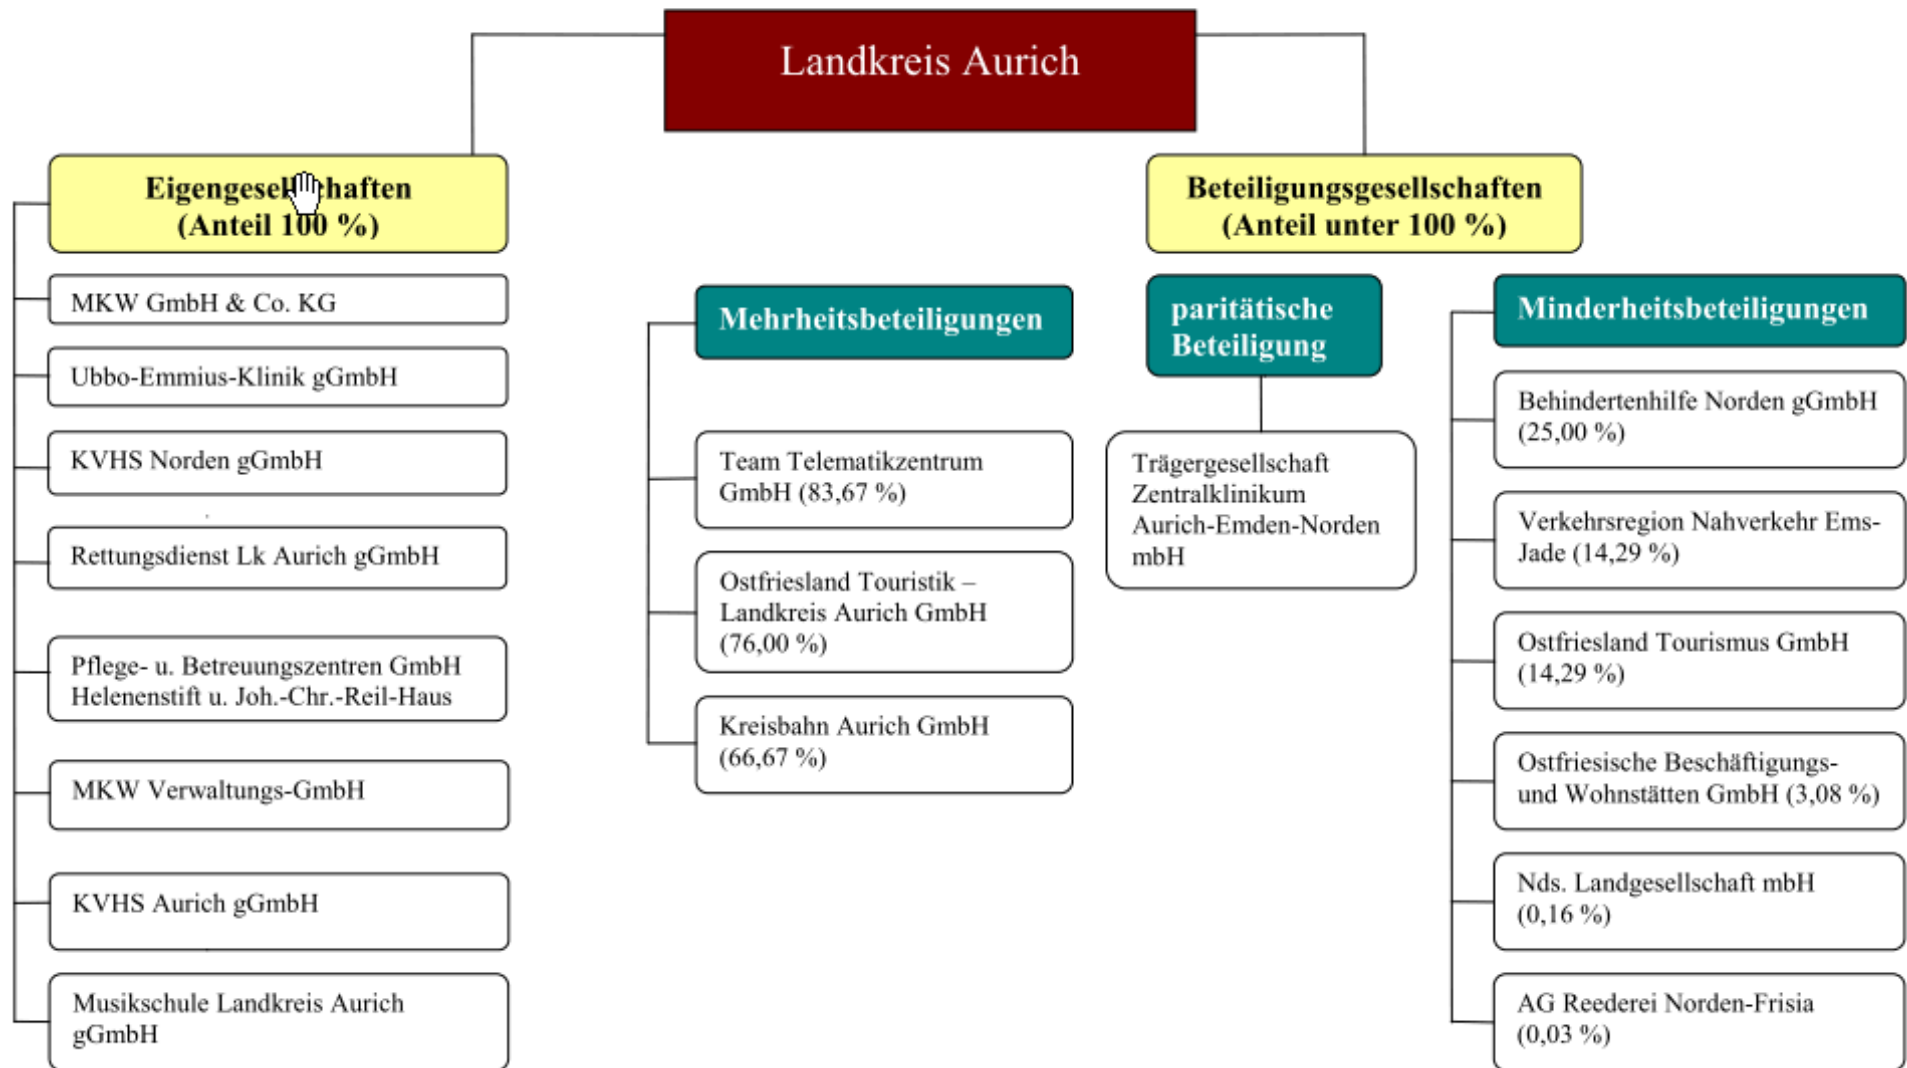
Landkreis Aurich

Eigengesel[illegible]haften
(Anteil 100 %)

MKW GmbH & Co. KG

Ubbo-Emmius-Klinik gGmbH

KVHS Norden gGmbH

Rettungsdienst Lk Aurich gGmbH

Pflege- u. Betreuungszentren GmbH Helenenstift u. Joh.-Chr.-Reil-Haus

MKW Verwaltungs-GmbH

KVHS Aurich gGmbH

Musikschule Landkreis Aurich gGmbH

Beteiligungsgesellschaften
(Anteil unter 100 %)

Mehrheitsbeteiligungen

Team Telematikzentrum GmbH (83,67 %)

Ostfriesland Touristik – Landkreis Aurich GmbH (76,00 %)

Kreisbahn Aurich GmbH (66,67 %)

paritätische Beteiligung

Trägergesellschaft Zentralklinikum Aurich-Emden-Norden mbH

Minderheitsbeteiligungen

Behindertenhilfe Norden gGmbH (25,00 %)

Verkehrsregion Nahverkehr Ems-Jade (14,29 %)

Ostfriesland Tourismus GmbH (14,29 %)

Ostfriesische Beschäftigungs- und Wohnstätten GmbH (3,08 %)

Nds. Landgesellschaft mbH (0,16 %)

AG Reederei Norden-Frisia (0,03 %)